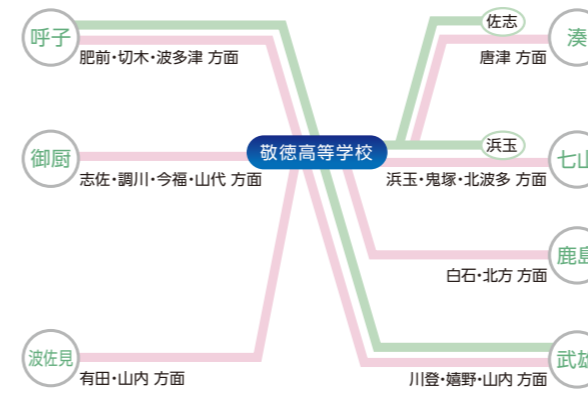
呼子
肥前・切木・波多津 方面

御厨
志佐・調川・今福・山代 方面

波佐見
有田・山内 方面

敬徳高等学校

佐志
湊
唐津 方面

浜玉
七山
浜玉・鬼塚・北波多 方面

鹿島
白石・北方 方面

武雄
川登・嬉野・山内 方面